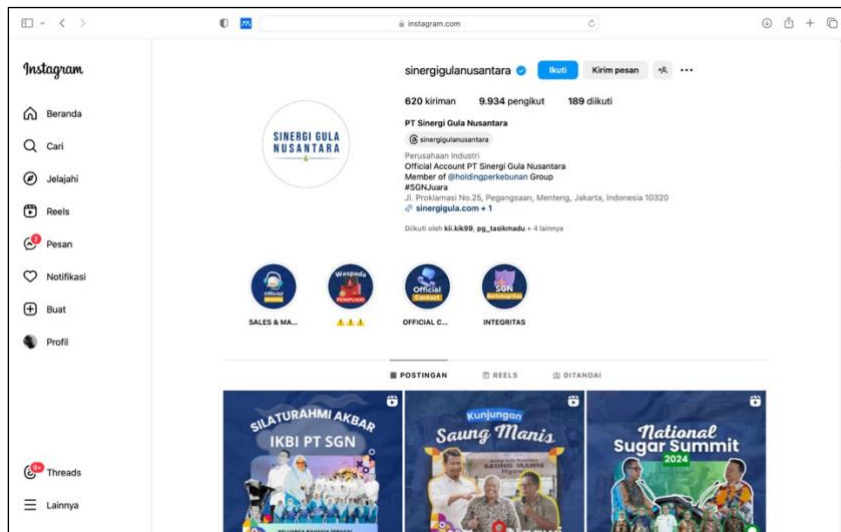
instagram.com

Instagram

Beranda

Cari

Jelajahi

Reels

Pesan

Notifikasi

Buat

Profil

Threads

Lainnya

SINERGI GULA NUSANTARA

sinergigulanusantara

Ikuti

Kirim pesan

620 kiriman 9.934 pengikut 189 diikuti

PT Sinergi Gula Nusantara

sinergigulanusantara

Perusahaan Industri
Official Account PT Sinergi Gula Nusantara
Member of @holdingperkebunan Group
#SGNJuara
Jl. Proklamasi No.25, Pegangsaan, Menteng, Jakarta, Indonesia 10320
sinergigula.com + 1

Diikuti oleh kii.kik99, pg_tasikmadu + 4 lainnya

Official

Waspada PENIPUAN

Official Contact

SGN

SALES & MA...

⚠️⚠️⚠️

OFFICIAL C...

INTEGRITAS

POSTINGAN

REELS

DITANDAI

SILATURAHMI AKBAR IKBI PT SGN

Kunjungan Saung Manis

SAUNG MANIS

National Sugar Summit 2024